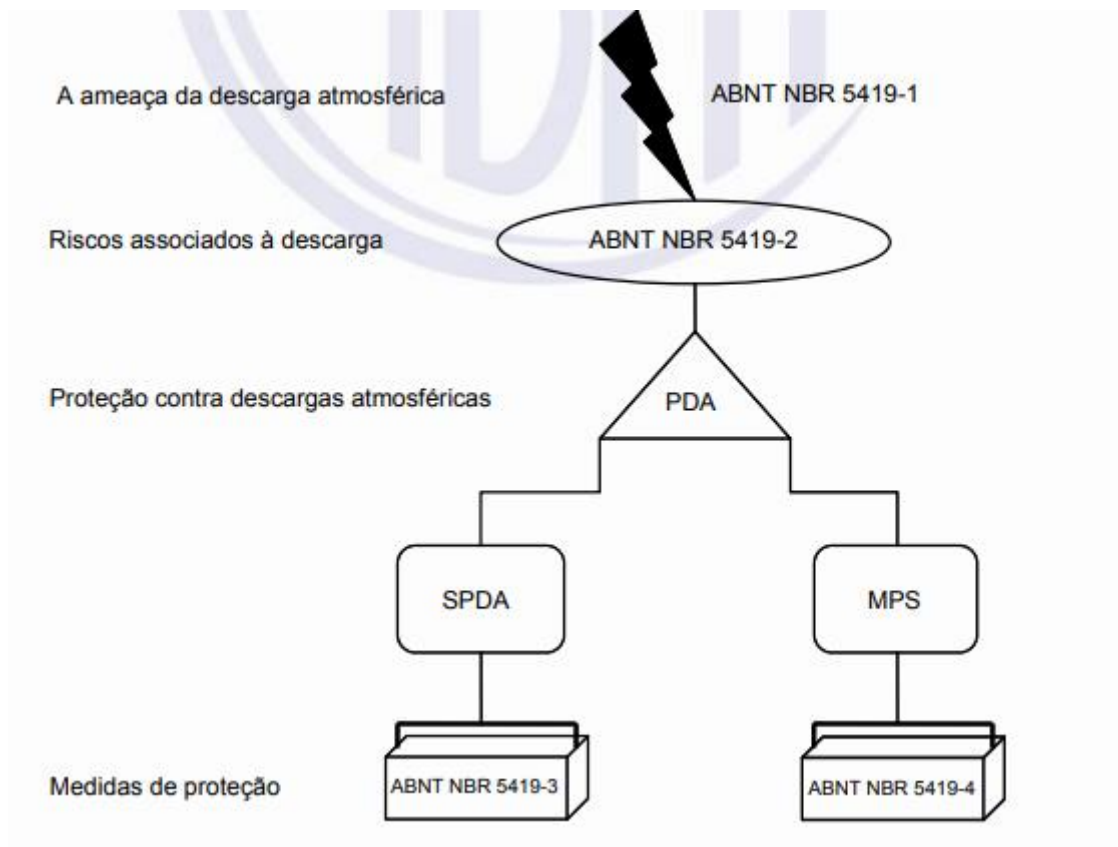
A ameaça da descarga atmosférica

ABNT NBR 5419-1

Riscos associados à descarga

ABNT NBR 5419-2

Proteção contra descargas atmosféricas

PDA

SPDA

MPS

Medidas de proteção

ABNT NBR 5419-3

ABNT NBR 5419-4